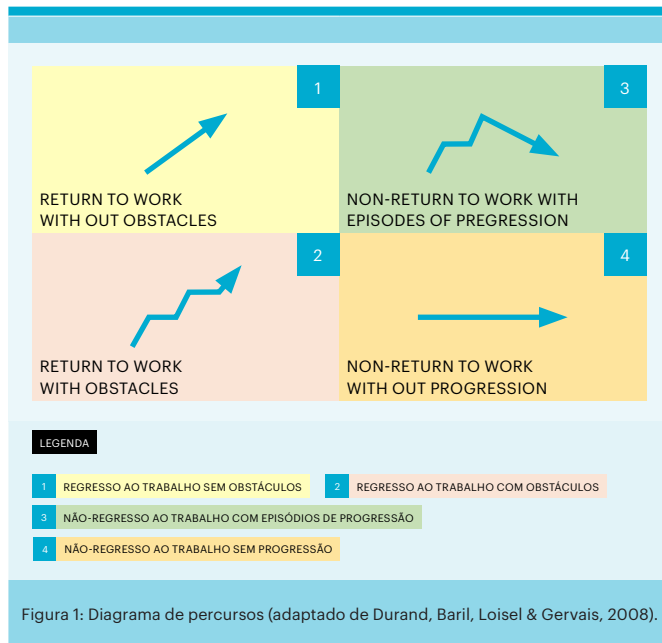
1

RETURN TO WORK WITH OUT OBSTACLES

3

NON-RETURN TO WORK WITH EPISODES OF PREGRESSION

2

RETURN TO WORK WITH OBSTACLES

4

NON-RETURN TO WORK WITH OUT PROGRESSION

LEGENDA

1 REGRESSO AO TRABALHO SEM OBSTÁCULOS

2 REGRESSO AO TRABALHO COM OBSTÁCULOS

3 NÃO-REGRESSO AO TRABALHO COM EPISÓDIOS DE PROGRESSÃO

4 NÃO-REGRESSO AO TRABALHO SEM PROGRESSÃO

Figura 1: Diagrama de percursos (adaptado de Durand, Baril, Loisel & Gervais, 2008).